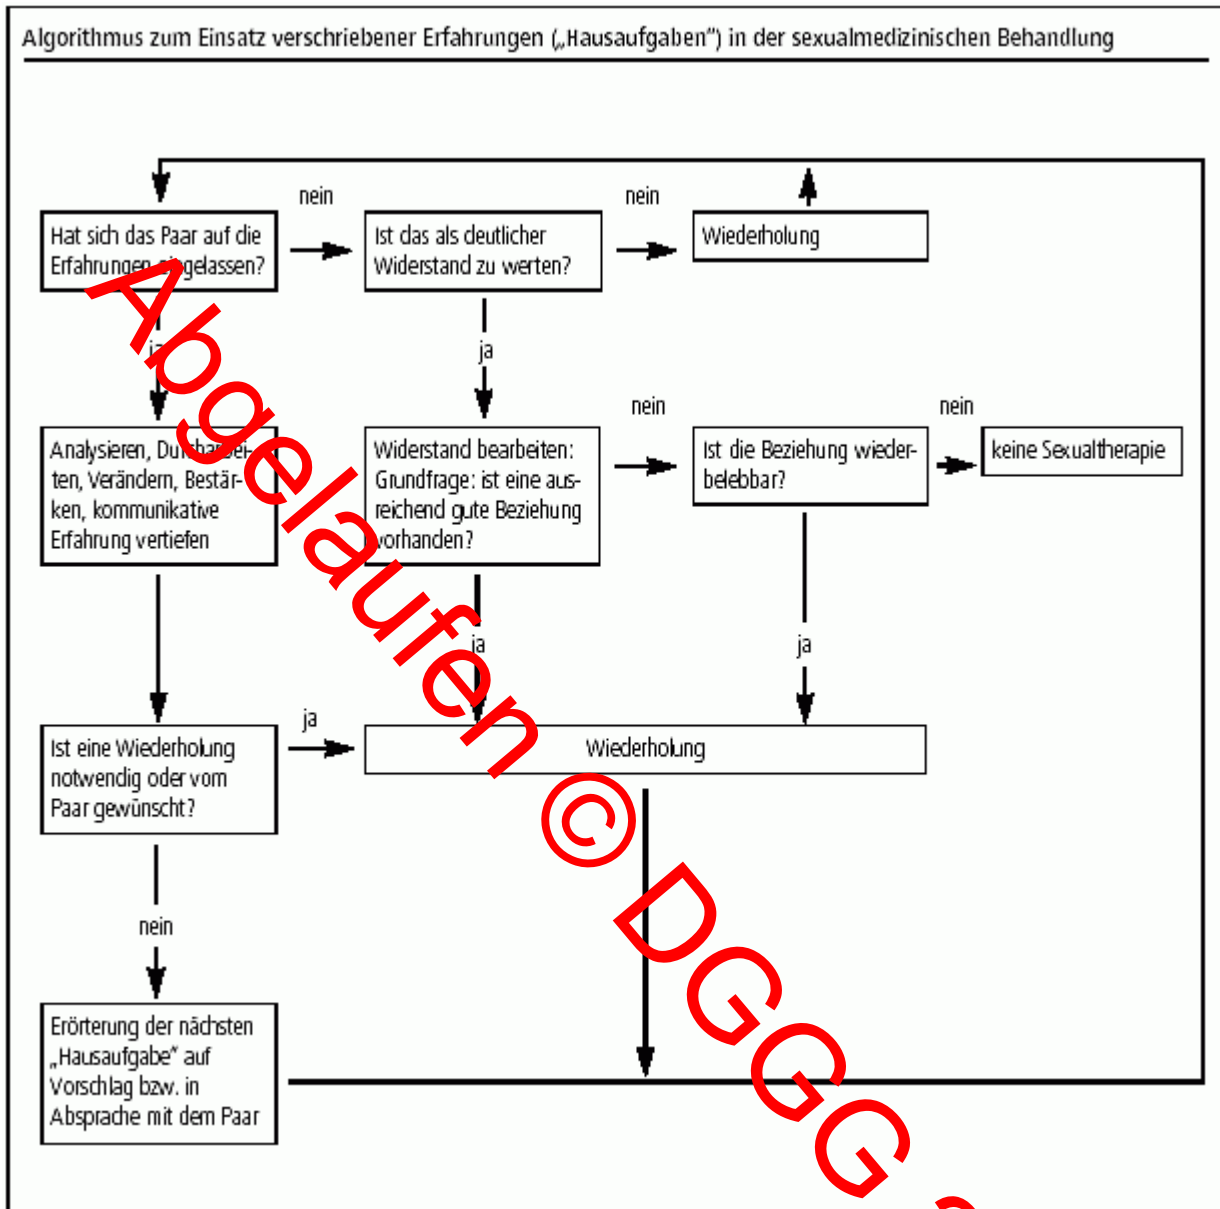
Algorithmus zum Einsatz verschriebener Erfahrungen („Hausaufgaben") in der sexualmedizinischen Behandlung

Hat sich das Paar auf die Erfahrungen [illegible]gelassen?

nein

Ist das als deutlicher Widerstand zu werten?

nein

Wiederholung

ja

ja

Analysieren, Du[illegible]bei-ten, Verändern, Bestär-ken, kommunikative Erfahrung vertiefen

Widerstand bearbeiten: Grundfrage: ist eine aus-reichend gute Beziehung vorhanden?

nein

Ist die Beziehung wieder-belebbar?

nein

keine Sexualtherapie

ja

ja

Ist eine Wiederholung notwendig oder vom Paar gewünscht?

ja

Wiederholung

nein

Erörterung der nächsten „Hausaufgabe" auf Vorschlag bzw. in Absprache mit dem Paar

Abgelaufen © DGG